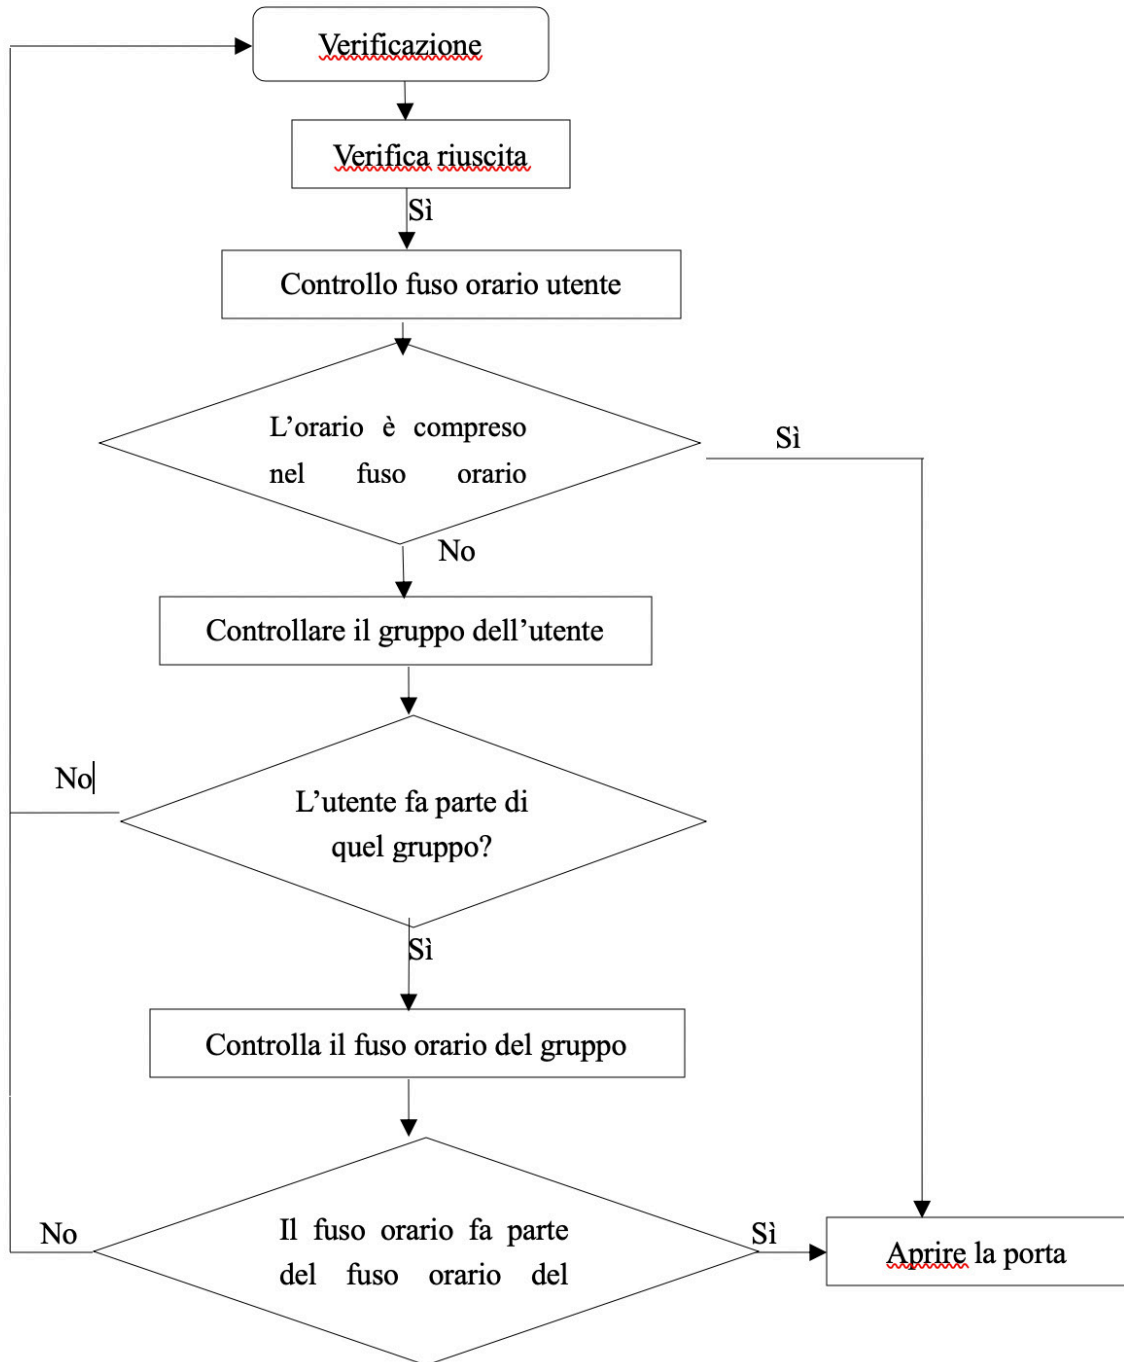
Verificazione

Verifica riuscita

Sì

Controllo fuso orario utente

L'orario è compreso nel fuso orario

Sì

No

Controllare il gruppo dell'utente

No

L'utente fa parte di quel gruppo?

Sì

Controlla il fuso orario del gruppo

No

Il fuso orario fa parte del fuso orario del

Sì

Aprire la porta